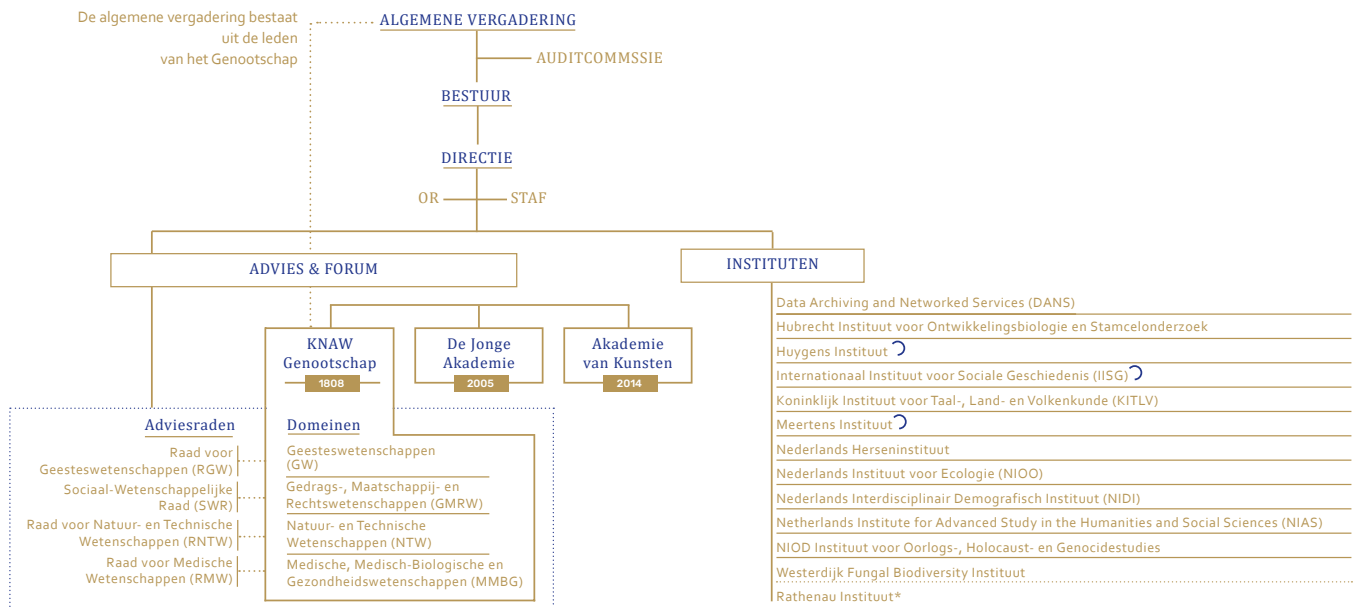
De algemene vergadering bestaat uit de leden van het Genootschap

ALGEMENE VERGADERING

AUDITCOMMSSIE

BESTUUR

DIRECTIE

OR

STAF

ADVIES & FORUM

INSTITUTEN

KNAW Genootschap
1808

De Jonge Akademie
2005

Akademie van Kunsten
2014

Adviesraden

Raad voor Geesteswetenschappen (RGW)

Sociaal-Wetenschappelijke Raad (SWR)

Raad voor Natuur- en Technische Wetenschappen (RNTW)

Raad voor Medische Wetenschappen (RMW)

Domeinen

Geesteswetenschappen (GW)

Gedrags-, Maatschappij- en Rechtswetenschappen (GMRW)

Natuur- en Technische Wetenschappen (NTW)

Medische, Medisch-Biologische en Gezondheidswetenschappen (MMBG)

Data Archiving and Networked Services (DANS)
Hubrecht Instituut voor Ontwikkelingsbiologie en Stamcelonderzoek
Huygens Instituut
Internationaal Instituut voor Sociale Geschiedenis (IISG)
Koninklijk Instituut voor Taal-, Land- en Volkenkunde (KITLV)
Meertens Instituut
Nederlands Herseninstituut
Nederlands Instituut voor Ecologie (NIOO)
Nederlands Interdisciplinair Demografisch Instituut (NIDI)
Netherlands Institute for Advanced Study in the Humanities and Social Sciences (NIAS)
NIOD Instituut voor Oorlogs-, Holocaust- en Genocidestudies
Westerdijk Fungal Biodiversity Instituut
Rathenau Instituut*